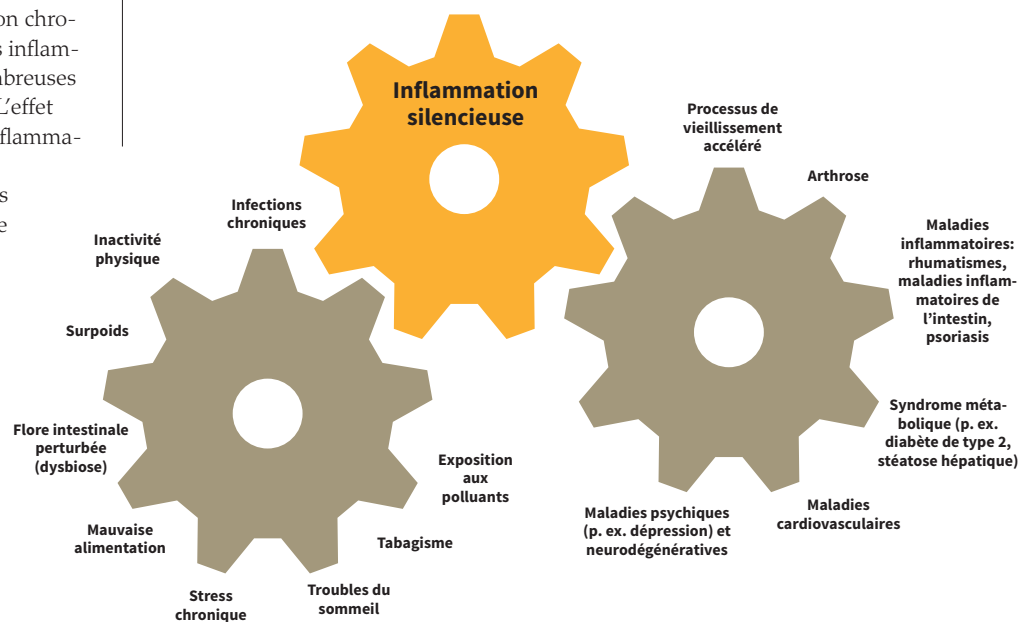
on chro-
s inflam-
nbreuses
L'effet
flamma-

s
e

Inflammation silencieuse

Infections chroniques

Inactivité physique

Surpoids

Flore intestinale perturbée (dysbiose)

Mauvaise alimentation

Stress chronique

Troubles du sommeil

Tabagisme

Exposition aux polluants

Processus de vieillissement accéléré

Arthrose

Maladies inflammatoires: rhumatismes, maladies inflammatoires de l'intestin, psoriasis

Syndrome métabolique (p. ex. diabète de type 2, stéatose hépatique)

Maladies cardiovasculaires

Maladies psychiques (p. ex. dépression) et neurodégénératives